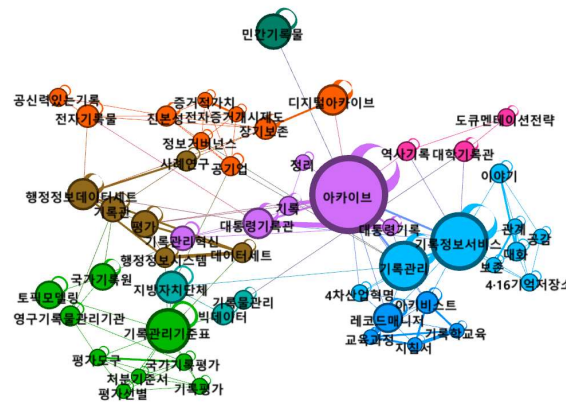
민간기록물

공신력있는기록
증거적가치
전자기록물
진본성
전자증거개시제도
디지털아카이브
장기보존
정보거버넌스
도큐멘테이션전략
사례연구
공기업
역사기록
대학기록관
정리
이야기
행정정보데이터세트
아카이브
기록관
기록
평가
대통령기록관
대통령기록
기록정보서비스
관계
공감
기록관리혁신
대화
행정정보시스템
데이터세트
기록관리
보존
4·16기억저장소
국가기록원
토픽모델링
지방자치단체
기록물관리
4차산업혁명
아키비스트
영구기록물관리기관
빅데이터
레코드매니저
기록관리표준
기록학교육
교육과정
지침서
평가도구
국가기록평가
처분기준서
기록평가
평가선별